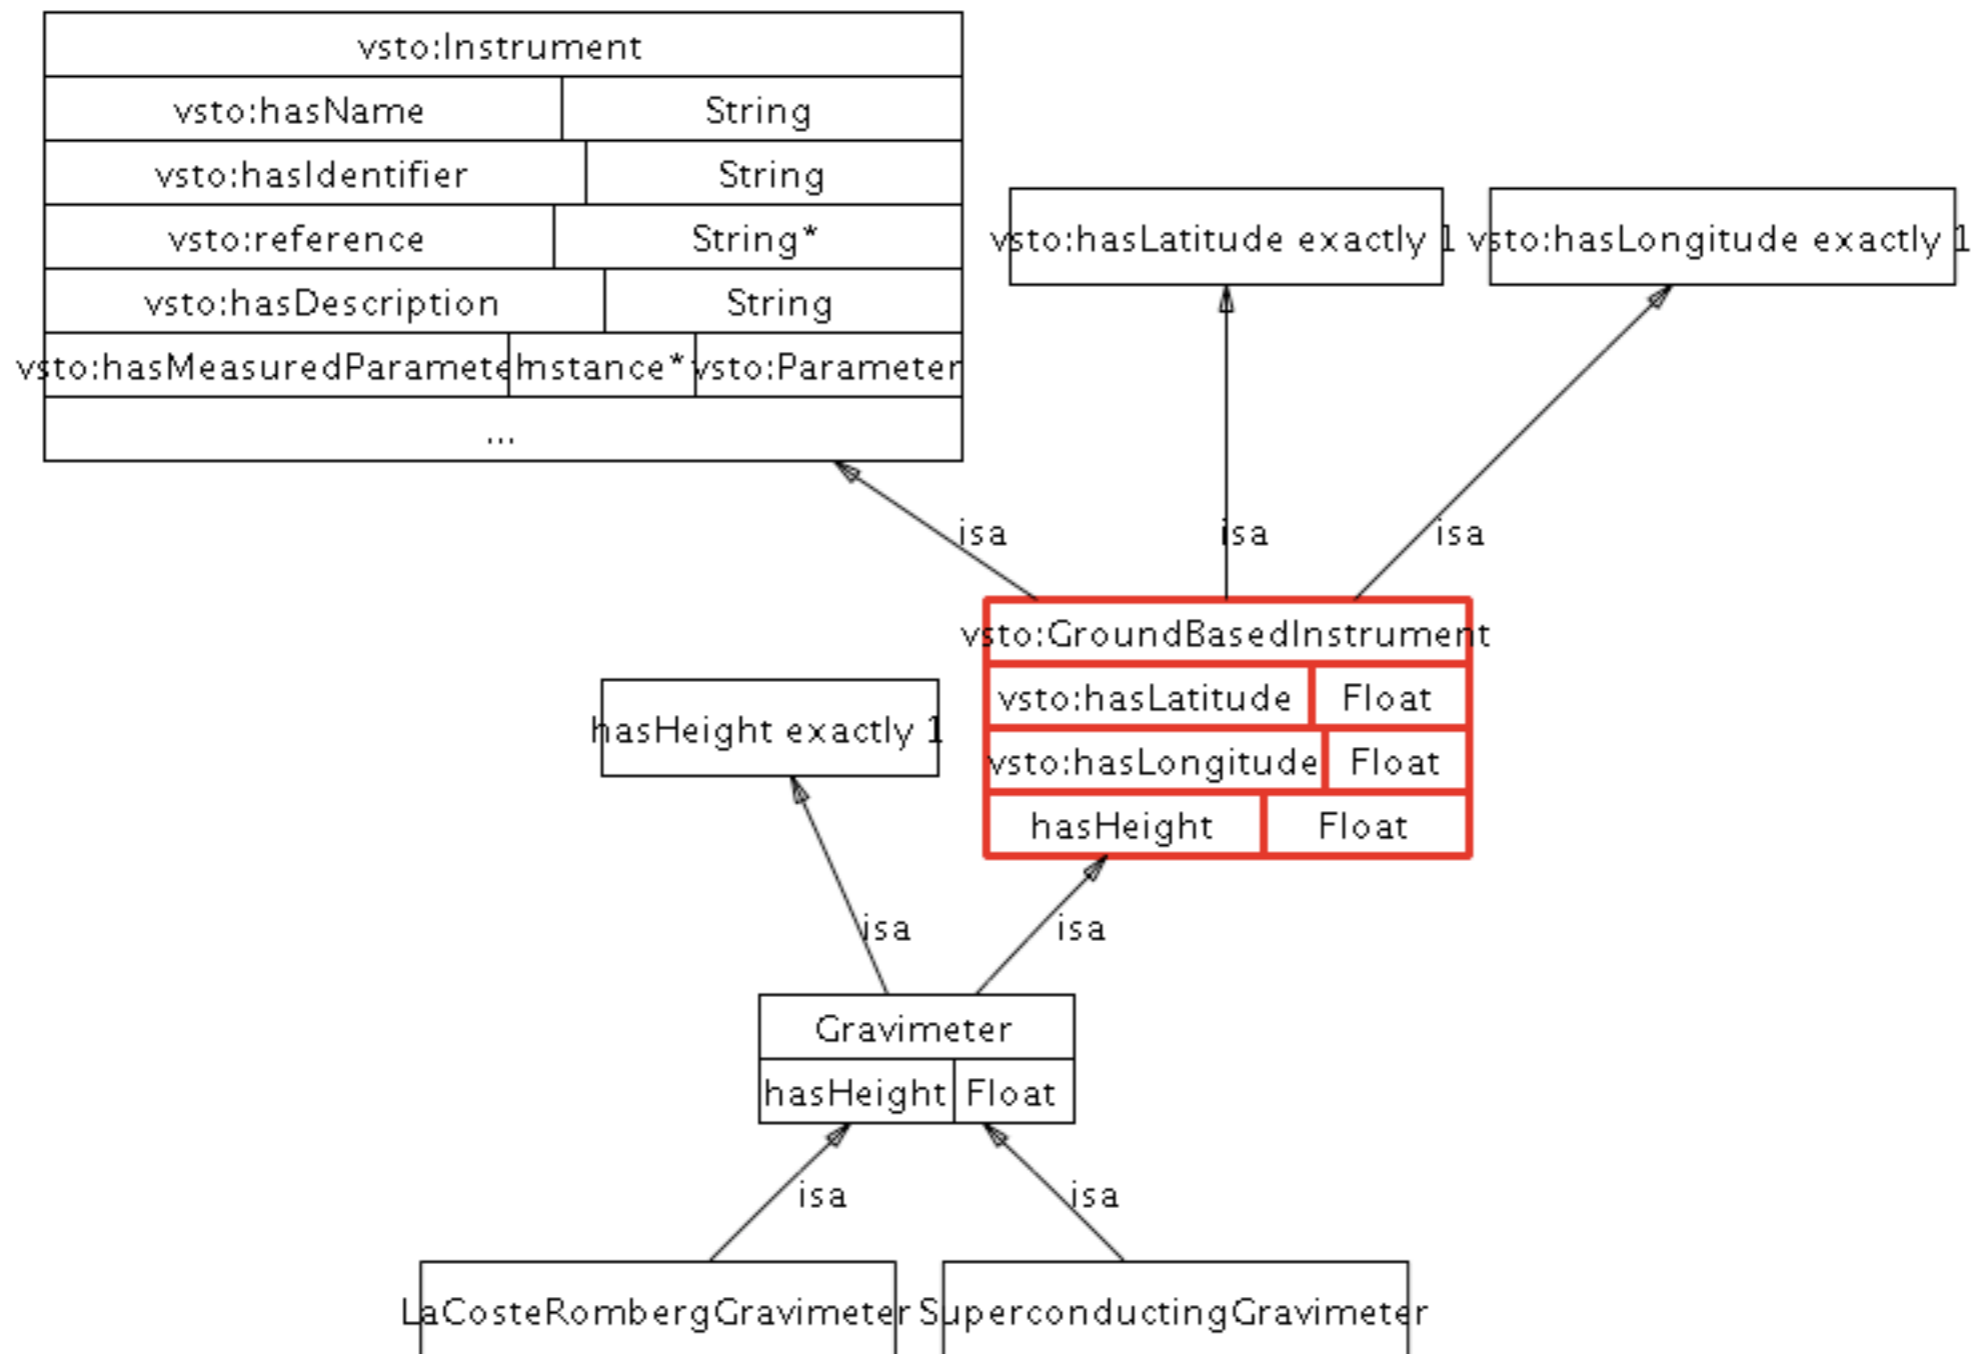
vsto:Instrument

| vsto:hasName | String |
|---|---|
| vsto:hasIdentifier | String |
| vsto:reference | String* |
| vsto:hasDescription | String |
| vsto:hasMeasuredParameterInstance* | vsto:Parameter |
| ... | |

vsto:hasLatitude exactly 1

vsto:hasLongitude exactly 1

isa

isa

isa

vsto:GroundBasedInstrument

| vsto:hasLatitude | Float |
|---|---|
| vsto:hasLongitude | Float |
| hasHeight | Float |

hasHeight exactly 1

isa

isa

Gravimeter

| hasHeight | Float |
|---|---|

isa

isa

LaCosteRombergGravimeter

SuperconductingGravimeter